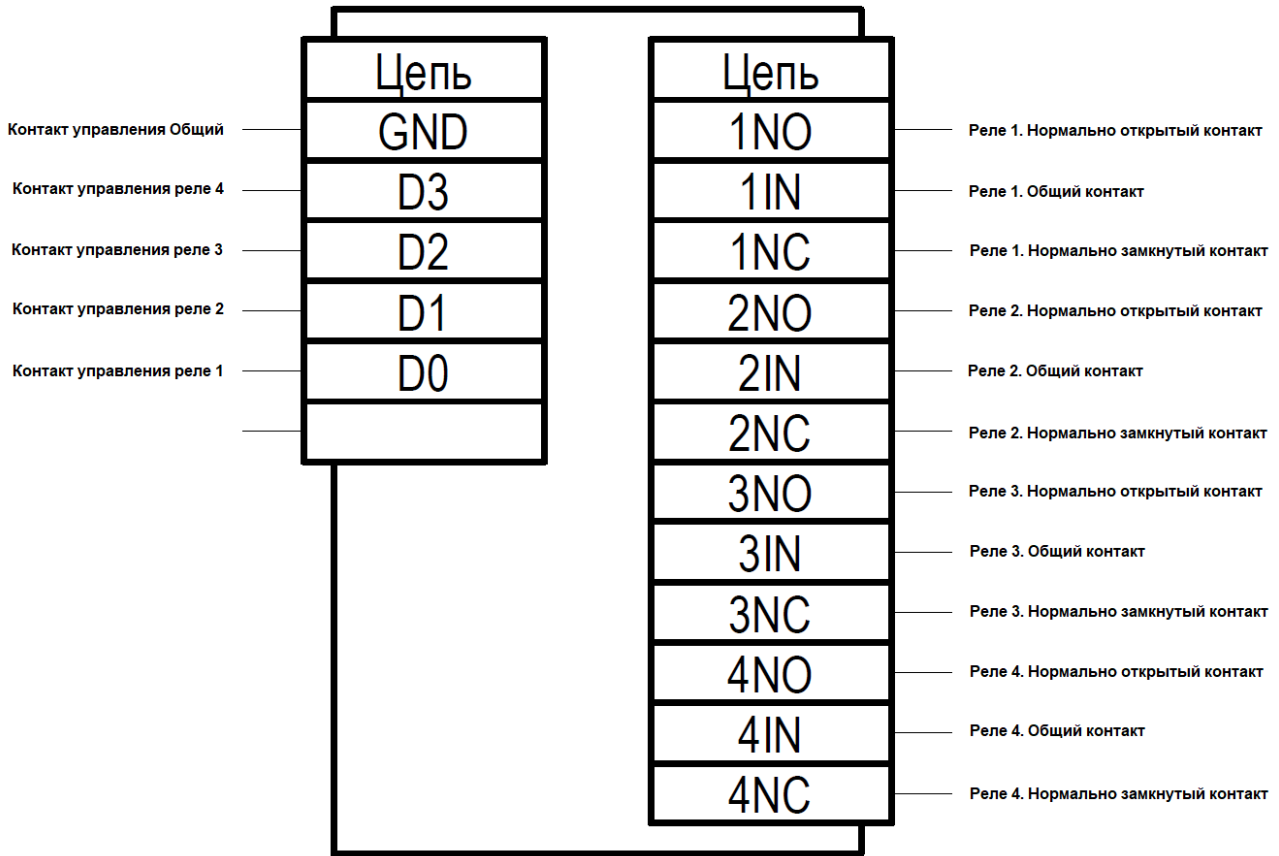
Цепь
Контакт управления Общий GND
Контакт управления реле 4 D3
Контакт управления реле 3 D2
Контакт управления реле 2 D1
Контакт управления реле 1 D0

Цепь
1NO Реле 1. Нормально открытый контакт
1IN Реле 1. Общий контакт
1NC Реле 1. Нормально замкнутый контакт
2NO Реле 2. Нормально открытый контакт
2IN Реле 2. Общий контакт
2NC Реле 2. Нормально замкнутый контакт
3NO Реле 3. Нормально открытый контакт
3IN Реле 3. Общий контакт
3NC Реле 3. Нормально замкнутый контакт
4NO Реле 4. Нормально открытый контакт
4IN Реле 4. Общий контакт
4NC Реле 4. Нормально замкнутый контакт